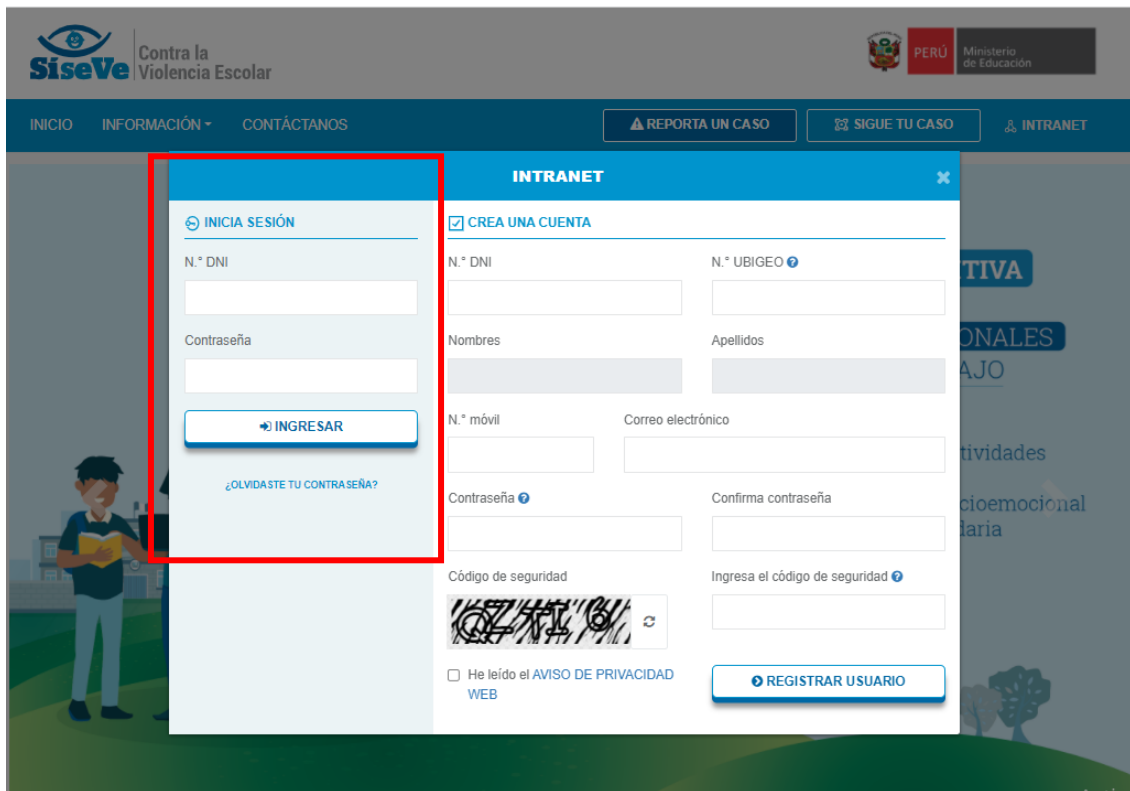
SiseVe Contra la Violencia Escolar

PERÚ Ministerio de Educación

INICIO INFORMACIÓN CONTÁCTANOS

REPORTA UN CASO SIGUE TU CASO INTRANET

INTRANET

INICIA SESIÓN

N.° DNI

Contraseña

INGRESAR

¿OLVIDASTE TU CONTRASEÑA?

CREA UNA CUENTA

N.° DNI

N.° UBIGEO

Nombres

Apellidos

N.° móvil

Correo electrónico

Contraseña

Confirma contraseña

Código de seguridad

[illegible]

Ingresa el código de seguridad

He leído el AVISO DE PRIVACIDAD WEB

REGISTRAR USUARIO

TIVA
ONALES
AJO
tividades
cioemocional
daria